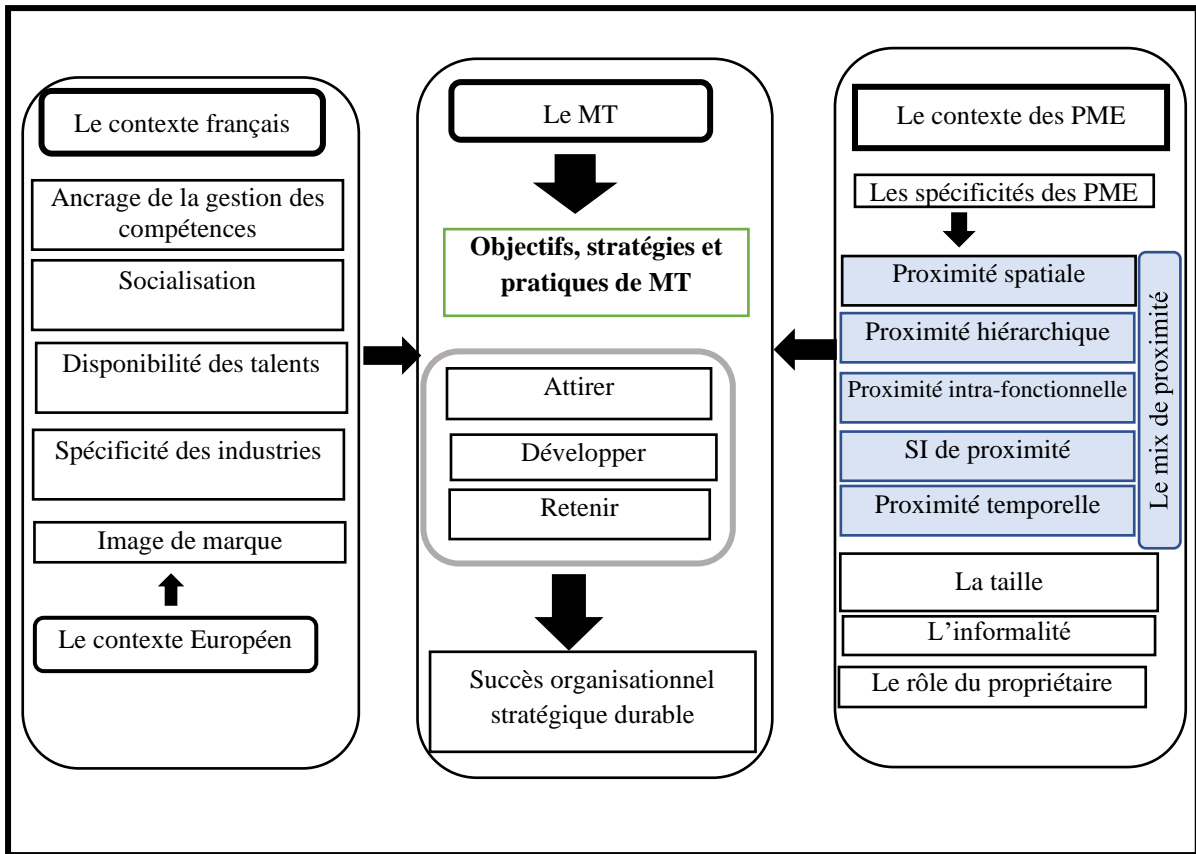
Le contexte français

Ancrage de la gestion des compétences

Socialisation

Disponibilité des talents

Spécificité des industries

Image de marque

Le contexte Européen

Le MT

**Objectifs, stratégies et pratiques de MT**

Attirer

Développer

Retenir

Succès organisationnel stratégique durable

Le contexte des PME

Les spécificités des PME

Proximité spatiale

Proximité hiérarchique

Proximité intra-fonctionnelle

SI de proximité

Proximité temporelle

Le mix de proximité

La taille

L'informalité

Le rôle du propriétaire